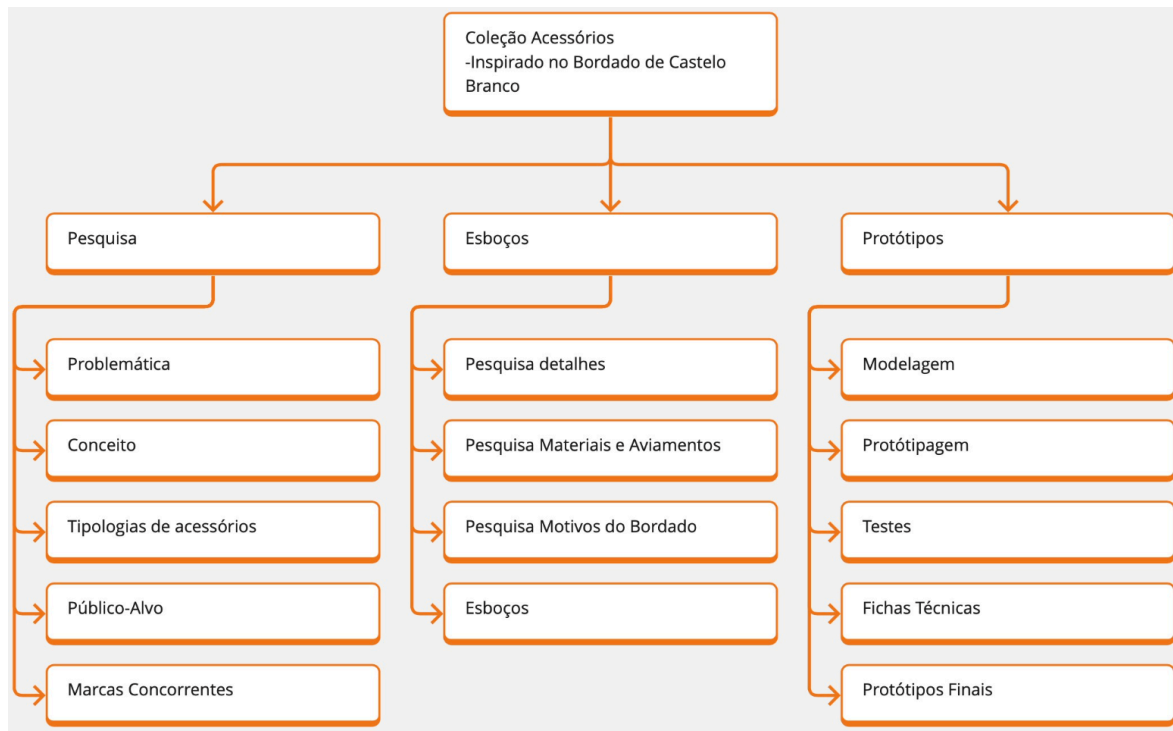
Coleção Acessórios
-Inspirado no Bordado de Castelo Branco

Pesquisa

Problemática

Conceito

Tipologias de acessórios

Público-Alvo

Marcas Concorrentes

Esboços

Pesquisa detalhes

Pesquisa Materiais e Aviamentos

Pesquisa Motivos do Bordado

Esboços

Protótipos

Modelagem

Protótipagem

Testes

Fichas Técnicas

Protótipos Finais